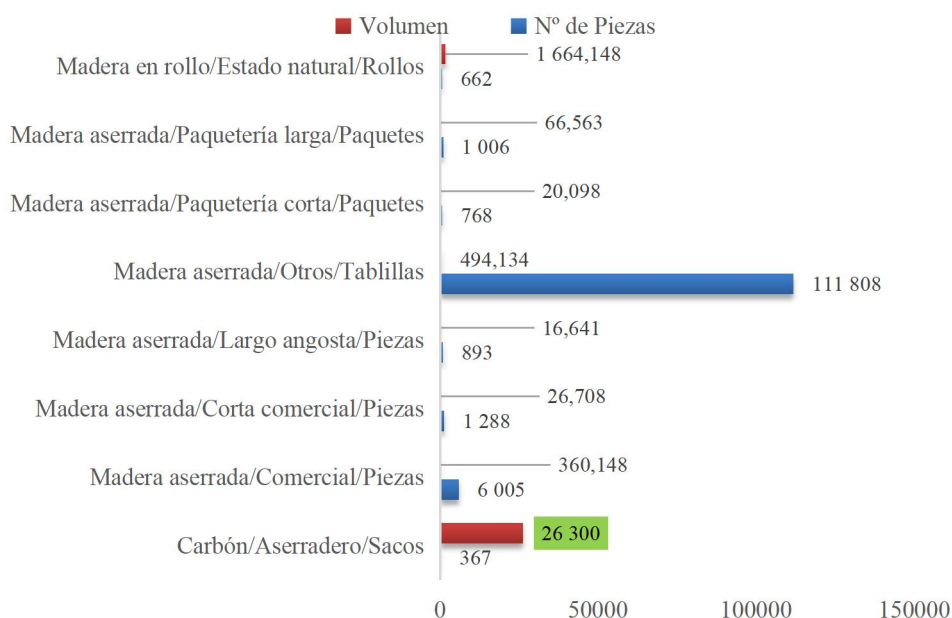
Volumen
Nº de Piezas

Madera en rollo/Estado natural/Rollos
1 664,148
662

Madera aserrada/Paquetería larga/Paquetes
66,563
1 006

Madera aserrada/Paquetería corta/Paquetes
20,098
768

Madera aserrada/Otros/Tablillas
494,134
111 808

Madera aserrada/Largo angosta/Piezas
16,641
893

Madera aserrada/Corta comercial/Piezas
26,708
1 288

Madera aserrada/Comercial/Piezas
360,148
6 005

Carbón/Aserradero/Sacos
26 300
367

0
50000
100000
150000